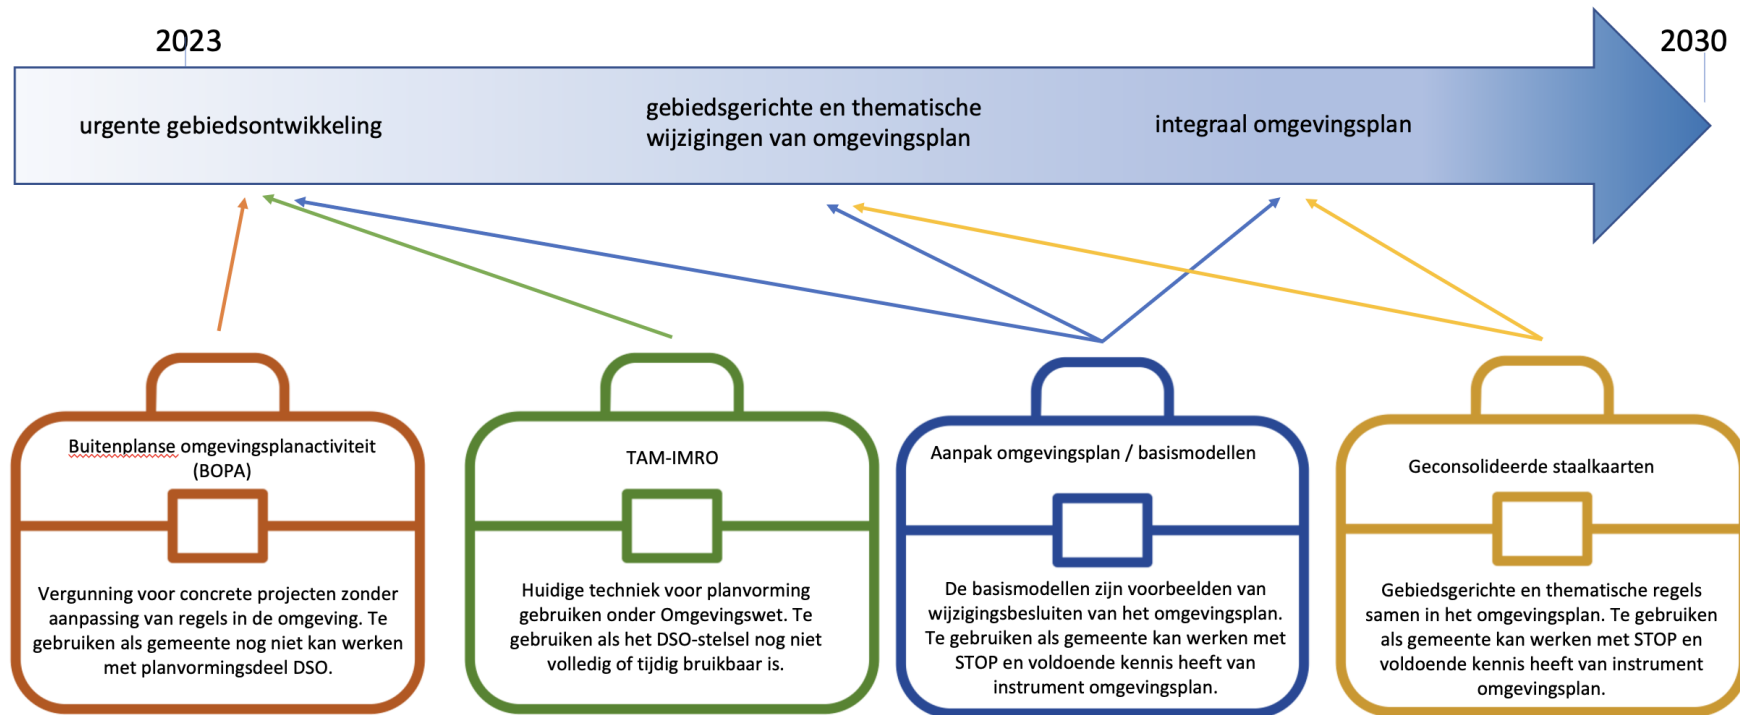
2023

2030

urgente gebiedsontwikkeling

gebiedsgerichte en thematische wijzigingen van omgevingsplan

integraal omgevingsplan

Buitenplanse omgevingsplanactiviteit (BOPA)

Vergunning voor concrete projecten zonder aanpassing van regels in de omgeving. Te gebruiken als gemeente nog niet kan werken met planvormingsdeel DSO.

TAM-IMRO

Huidige techniek voor planvorming gebruiken onder Omgevingswet. Te gebruiken als het DSO-stelsel nog niet volledig of tijdig bruikbaar is.

Aanpak omgevingsplan / basismodellen

De basismodellen zijn voorbeelden van wijzigingsbesluiten van het omgevingsplan. Te gebruiken als gemeente kan werken met STOP en voldoende kennis heeft van instrument omgevingsplan.

Geconsolideerde staalkaarten

Gebiedsgerichte en thematische regels samen in het omgevingsplan. Te gebruiken als gemeente kan werken met STOP en voldoende kennis heeft van instrument omgevingsplan.